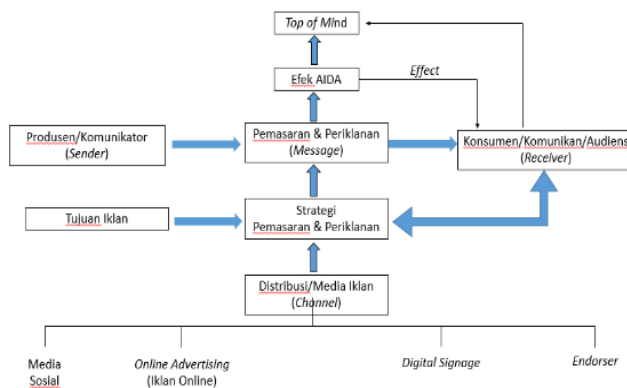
Top of Mind

Efek AIDA

Effect

Produsen/Komunikator (Sender)

Pemasaran & Periklanan (Message)

Konsumen/Komunikan/Audiens (Receiver)

Tujuan Iklan

Strategi Pemasaran & Periklanan

Distribusi/Media Iklan (Channel)

Media Sosial

Online Advertising (Iklan Online)

Digital Signage

Endorser